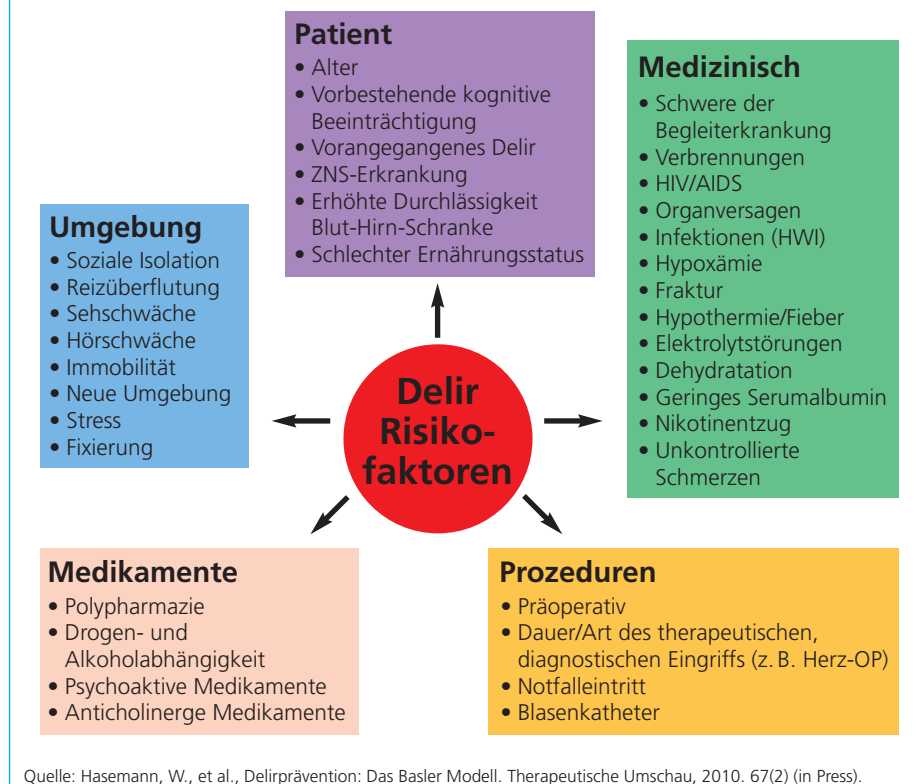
Patient
• Alter
• Vorbestehende kognitive Beeinträchtigung
• Vorangegangenes Delir
• ZNS-Erkrankung
• Erhöhte Durchlässigkeit Blut-Hirn-Schranke
• Schlechter Ernährungsstatus

Medizinisch
• Schwere der Begleiterkrankung
• Verbrennungen
• HIV/AIDS
• Organversagen
• Infektionen (HWI)
• Hypoxämie
• Fraktur
• Hypothermie/Fieber
• Elektrolytstörungen
• Dehydratation
• Geringes Serumalbumin
• Nikotinentzug
• Unkontrollierte Schmerzen

Umgebung
• Soziale Isolation
• Reizüberflutung
• Sehschwäche
• Hörschwäche
• Immobilität
• Neue Umgebung
• Stress
• Fixierung

Delir Risikofaktoren

Medikamente
• Polypharmazie
• Drogen- und Alkoholabhängigkeit
• Psychoaktive Medikamente
• Anticholinerge Medikamente

Prozeduren
• Präoperativ
• Dauer/Art des therapeutischen, diagnostischen Eingriffs (z. B. Herz-OP)
• Notfalleintritt
• Blasenkatheter

Quelle: Hasemann, W., et al., Delirprävention: Das Basler Modell. Therapeutische Umschau, 2010. 67(2) (in Press).